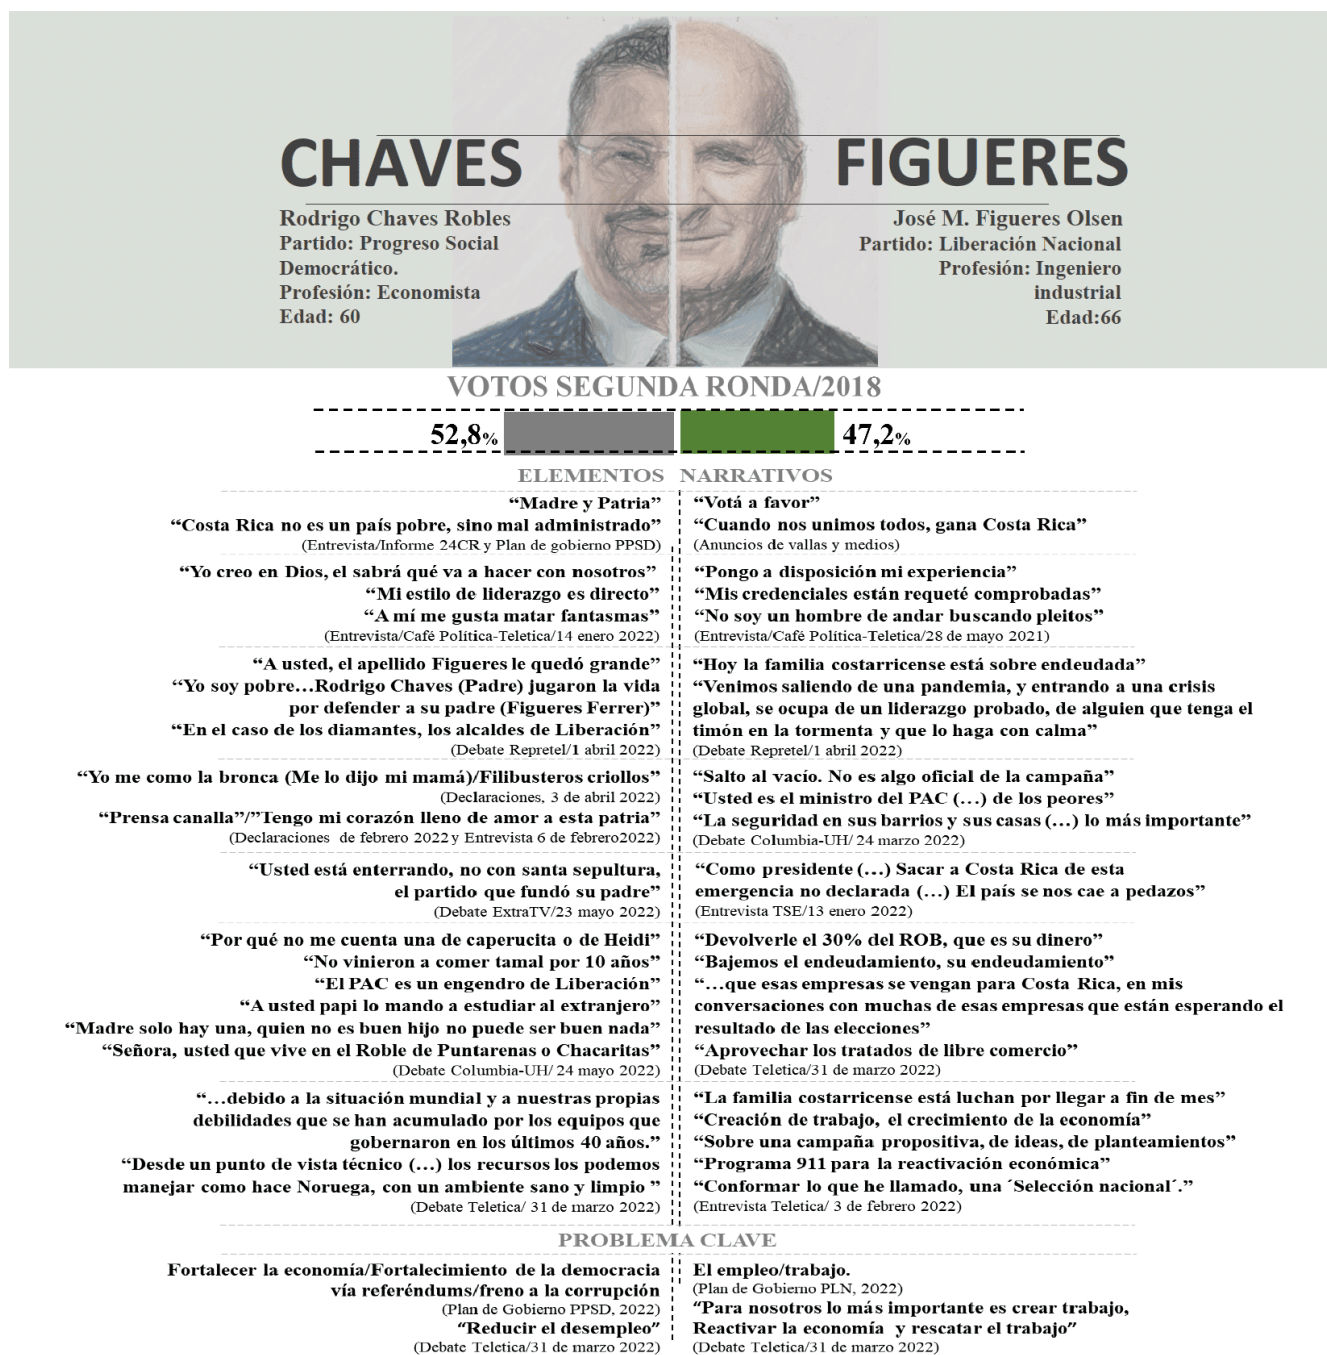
CHAVES

Rodrigo Chaves Robles
Partido: Progreso Social Democrático.
Profesión: Economista
Edad: 60

FIGUERES

José M. Figueres Olsen
Partido: Liberación Nacional
Profesión: Ingeniero industrial
Edad:66

VOTOS SEGUNDA RONDA/2018

52,8% 47,2%

ELEMENTOS NARRATIVOS

“Madre y Patria”
“Costa Rica no es un país pobre, sino mal administrado”
(Entrevista/Informe 24CR y Plan de gobierno PPSD)

“Yo creo en Dios, el sabrá qué va a hacer con nosotros”
“Mi estilo de liderazgo es directo”
“A mí me gusta matar fantasmas”
(Entrevista/Café Política-Teletica/14 enero 2022)

“A usted, el apellido Figueres le quedó grande”
“Yo soy pobre…Rodrigo Chaves (Padre) jugaron la vida por defender a su padre (Figueres Ferrer)”
“En el caso de los diamantes, los alcaldes de Liberación”
(Debate Repretel/1 abril 2022)

“Yo me como la bronca (Me lo dijo mi mamá)/Filibusteros criollos”
(Declaraciones, 3 de abril 2022)
“Prensa canalla”/”Tengo mi corazón lleno de amor a esta patria”
(Declaraciones de febrero 2022 y Entrevista 6 de febrero2022)

“Usted está enterrando, no con santa sepultura, el partido que fundó su padre”
(Debate ExtraTV/23 mayo 2022)

“Por qué no me cuenta una de caperucita o de Heidi”
“No vinieron a comer tamal por 10 años”
“El PAC es un engendro de Liberación”
“A usted papi lo mando a estudiar al extranjero”
“Madre solo hay una, quien no es buen hijo no puede ser buen nada”
“Señora, usted que vive en el Roble de Puntarenas o Chacaritas”
(Debate Columbia-UH/ 24 mayo 2022)

“…debido a la situación mundial y a nuestras propias debilidades que se han acumulado por los equipos que gobernaron en los últimos 40 años.”
“Desde un punto de vista técnico (…) los recursos los podemos manejar como hace Noruega, con un ambiente sano y limpio”
(Debate Teletica/ 31 de marzo 2022)

“Votá a favor”
“Cuando nos unimos todos, gana Costa Rica”
(Anuncios de vallas y medios)

“Pongo a disposición mi experiencia”
“Mis credenciales están requeté comprobadas”
“No soy un hombre de andar buscando pleitos”
(Entrevista/Café Política-Teletica/28 de mayo 2021)

“Hoy la familia costarricense está sobre endeudada”
“Venimos saliendo de una pandemia, y entrando a una crisis global, se ocupa de un liderazgo probado, de alguien que tenga el timón en la tormenta y que lo haga con calma”
(Debate Repretel/1 abril 2022)

“Salto al vacío. No es algo oficial de la campaña”
“Usted es el ministro del PAC (…) de los peores”
“La seguridad en sus barrios y sus casas (…) lo más importante”
(Debate Columbia-UH/ 24 marzo 2022)

“Como presidente (…) Sacar a Costa Rica de esta emergencia no declarada (…) El país se nos cae a pedazos”
(Entrevista TSE/13 enero 2022)

“Devolverle el 30% del ROB, que es su dinero”
“Bajemos el endeudamiento, su endeudamiento”
“…que esas empresas se vengan para Costa Rica, en mis conversaciones con muchas de esas empresas que están esperando el resultado de las elecciones”
“Aprovechar los tratados de libre comercio”
(Debate Teletica/31 de marzo 2022)

“La familia costarricense está luchan por llegar a fin de mes”
“Creación de trabajo, el crecimiento de la economía”
“Sobre una campaña propositiva, de ideas, de planteamientos”
“Programa 911 para la reactivación económica”
“Conformar lo que he llamado, una ´Selección nacional´.”
(Entrevista Teletica/ 3 de febrero 2022)

PROBLEMA CLAVE

Fortalecer la economía/Fortalecimiento de la democracia vía referéndums/freno a la corrupción
(Plan de Gobierno PPSD, 2022)
“Reducir el desempleo”
(Debate Teletica/31 de marzo 2022)

El empleo/trabajo.
(Plan de Gobierno PLN, 2022)
“Para nosotros lo más importante es crear trabajo, Reactivar la economía y rescatar el trabajo”
(Debate Teletica/31 de marzo 2022)